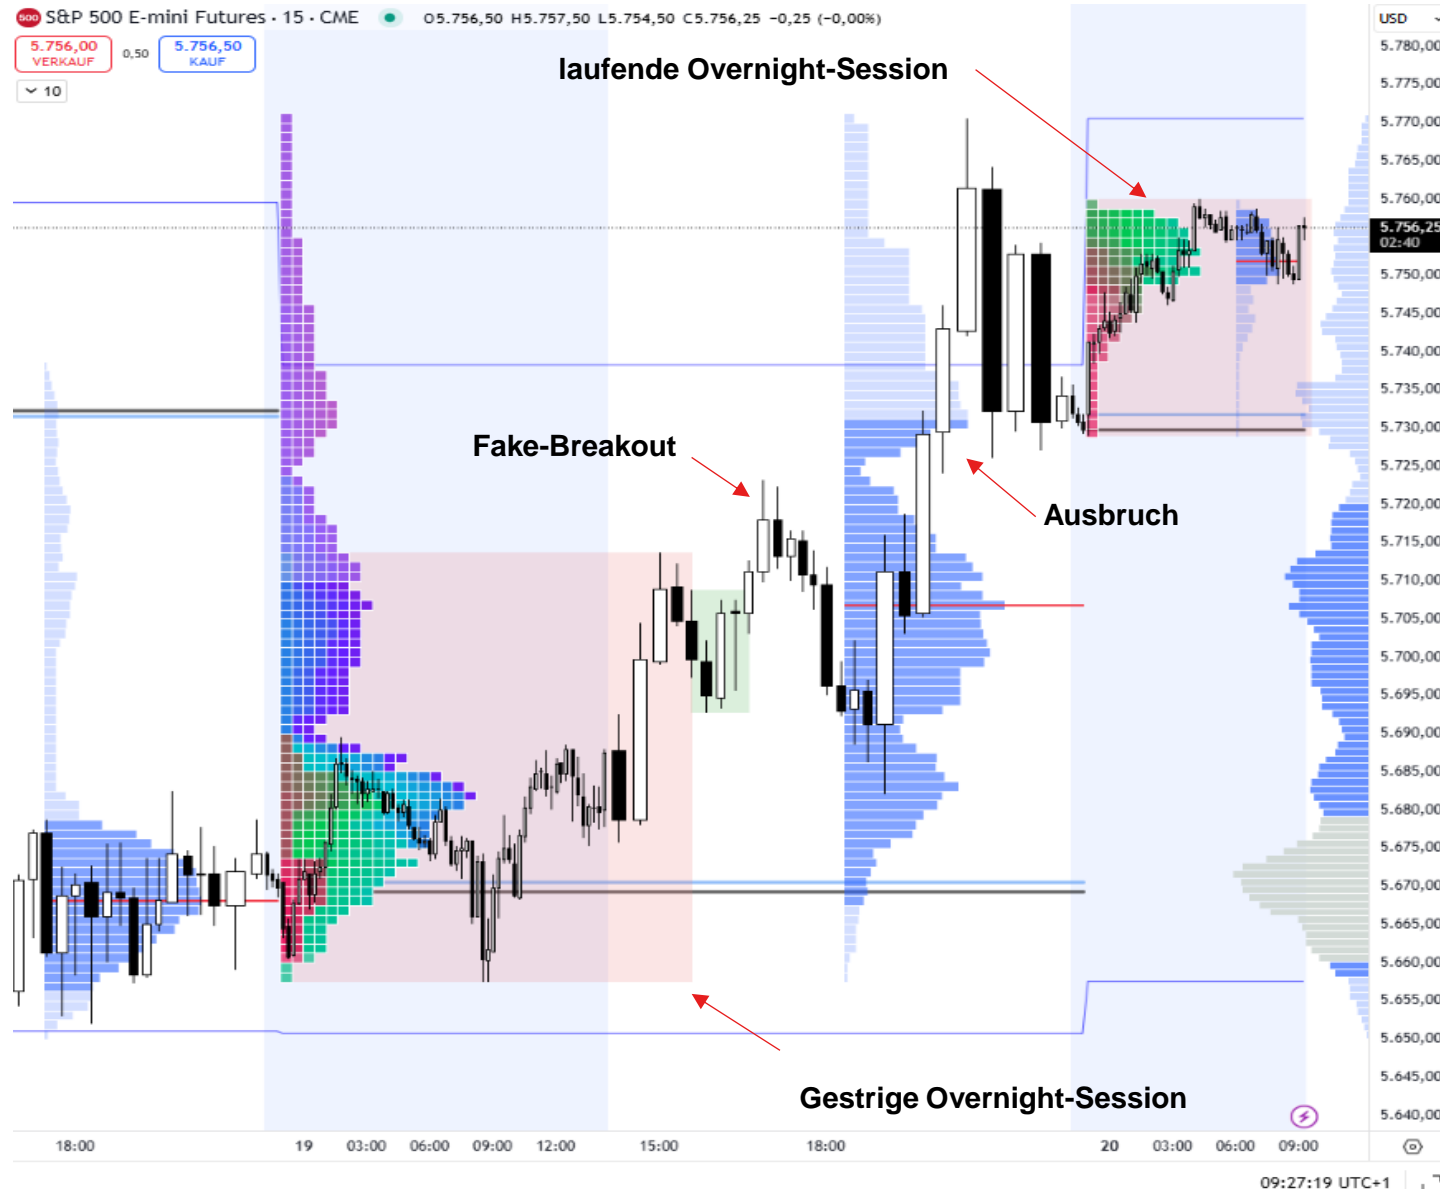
S&P 500 E-mini Futures · 15 · CME O5.756,50 H5.757,50 L5.754,50 C5.756,25 −0,25 (−0,00%)

5.756,00 VERKAUF 0,50 5.756,50 KAUF

10

laufende Overnight-Session

Fake-Breakout

Ausbruch

Gestrige Overnight-Session

USD

5.780,00
5.775,00
5.770,00
5.765,00
5.760,00
5.756,25
02:40
5.750,00
5.745,00
5.740,00
5.735,00
5.730,00
5.725,00
5.720,00
5.715,00
5.710,00
5.705,00
5.700,00
5.695,00
5.690,00
5.685,00
5.680,00
5.675,00
5.670,00
5.665,00
5.660,00
5.655,00
5.650,00
5.645,00
5.640,00

18:00 19 03:00 06:00 09:00 12:00 15:00 18:00 20 03:00 06:00 09:00

09:27:19 UTC+1